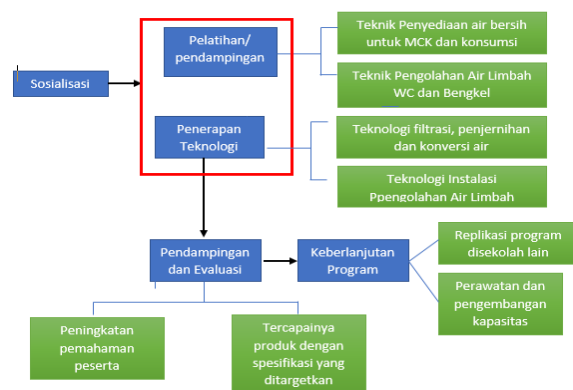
Sosialisasi

Pelatihan/ pendampingan

Penerapan Teknologi

Teknik Penyediaan air bersih untuk MCK dan konsumsi

Teknik Pengolahan Air Limbah WC dan Bengkel

Teknologi filtrasi, penjernihan dan konversi air

Teknologi Instalasi Ppengolahan Air Limbah

Pendampingan dan Evaluasi

Keberlanjutan Program

Replikasi program disekolah lain

Perawatan dan pengembangan kapasitas

Peningkatan pemahaman peserta

Tercapainya produk dengan spesifikasi yang ditargetkan